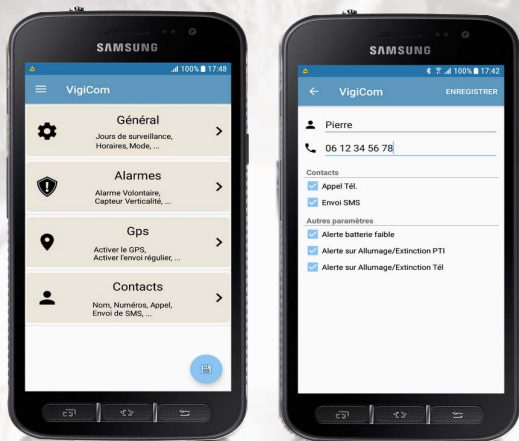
SAMSUNG

100% 17:48

VigiCom

Général

Jours de surveillance, Horaires, Mode, ...

Alarmes

Alarme Volontaire, Capteur Verticalité, ...

Gps

Activer le GPS, Activer l'envoi régulier, ...

Contacts

Nom, Numéros, Appel, Envoi de SMS, ...

SAMSUNG

100% 17:42

VigiCom

ENREGISTRER

Pierre

06 12 34 56 78

Contacts

Appel Tél.

Envoi SMS

Autres paramètres

Alerte batterie faible

Alerte sur Allumage/Extinction PTI

Alerte sur Allumage/Extinction Tél